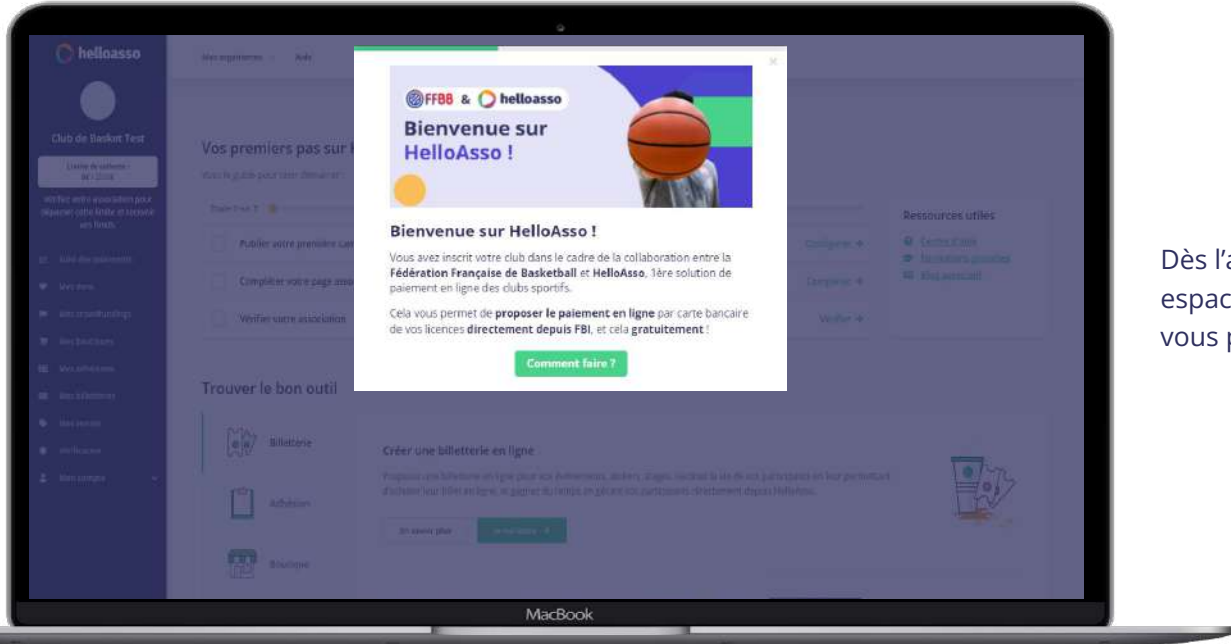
helloasso

Club de Basket Test

Vos premiers pas sur

Publier votre première

Compléter votre page

Vérifier votre association

Compléter →

Compléter →

Vérifier →

Ressources utiles

Trouver le bon outil

Billetterie

Adhésion

Boutique

Créer une billetterie en ligne

FFBB & helloasso

Bienvenue sur HelloAsso !

Bienvenue sur HelloAsso !

Vous avez inscrit votre club dans le cadre de la collaboration entre la **Fédération Française de Basketball** et **HelloAsso**, 1ère solution de paiement en ligne des clubs sportifs.

Cela vous permet de **proposer le paiement en ligne** par carte bancaire de vos licences **directement depuis FBI**, et cela **gratuitement** !

Comment faire ?

MacBook

Dès l'a
espac
vous p